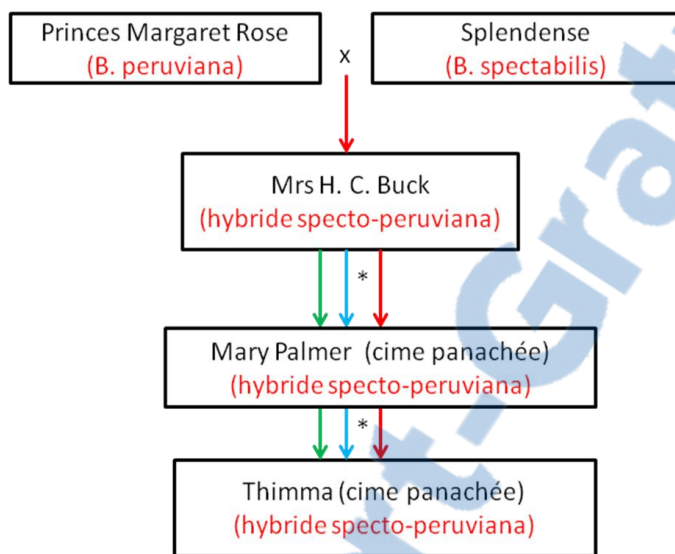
Princes Margaret Rose
(B. peruviana)

x

Splendense
(B. spectabilis)

Mrs H. C. Buck
(hybride specto-peruviana)

*

Mary Palmer (cime panachée)
(hybride specto-peruviana)

*

Thimma (cime panachée)
(hybride specto-peruviana)